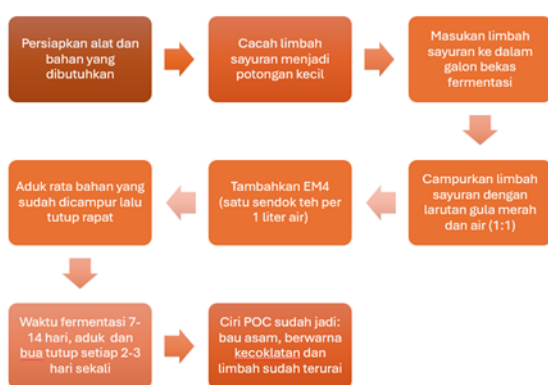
Persiapkan alat dan bahan yang dibutuhkan

Cacah limbah sayuran menjadi potongan kecil

Masukan limbah sayuran ke dalam galon bekas fermentasi

Campurkan limbah sayuran dengan larutan gula merah dan air (1:1)

Tambahkan EM4 (satu sendok teh per 1 liter air)

Aduk rata bahan yang sudah dicampur lalu tutup rapat

Waktu fermentasi 7-14 hari, aduk dan bua tutup setiap 2-3 hari sekali

Ciri POC sudah jadi: bau asam, berwarna kecoklatan dan limbah sudah terurai